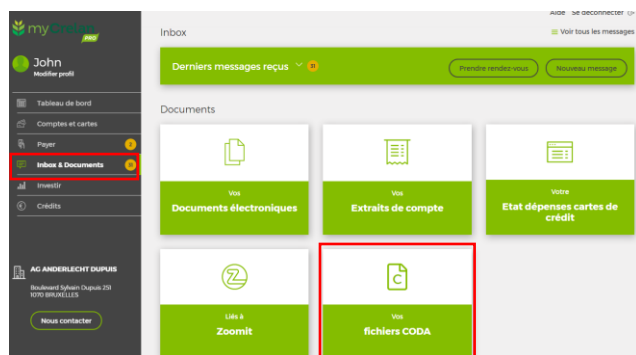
my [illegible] PRO

John
Modifier profil

Tableau de bord
Comptes et cartes
Payer 2
Inbox & Documents 31
Investir
Crédits

AG ANDERLECHT DUPUIS
Boulevard Sylvain Dupuis 251
1070 BRUXELLES

Nous contacter

Aide Se déconnecter

Inbox

Voir tous les messages

Derniers messages reçus 31

Prendre rendez-vous

Nouveau message

Documents

Vos
Documents électroniques

Vos
Extraits de compte

Votre
Etat dépenses cartes de crédit

Liés à
Zoomit

Vos
fichiers CODA